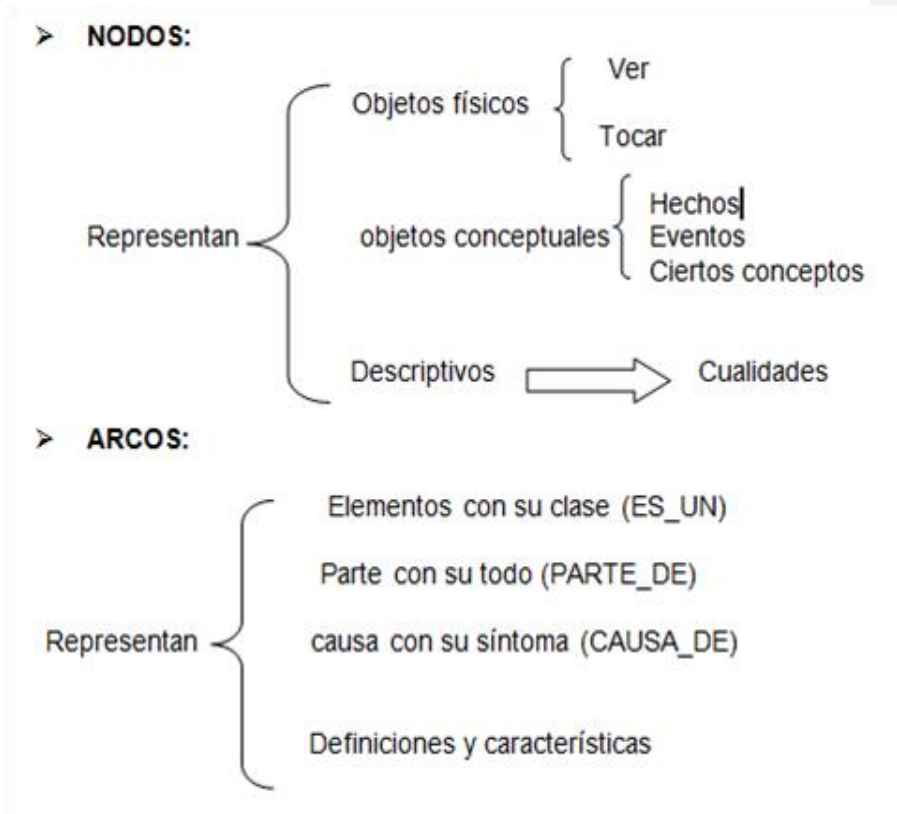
➢ NODOS:

Representan

Objetos físicos

Ver

Tocar

objetos conceptuales

Hechos

Eventos

Ciertos conceptos

Descriptivos

Cualidades

➢ ARCOS:

Representan

Elementos con su clase (ES_UN)

Parte con su todo (PARTE_DE)

causa con su síntoma (CAUSA_DE)

Definiciones y características